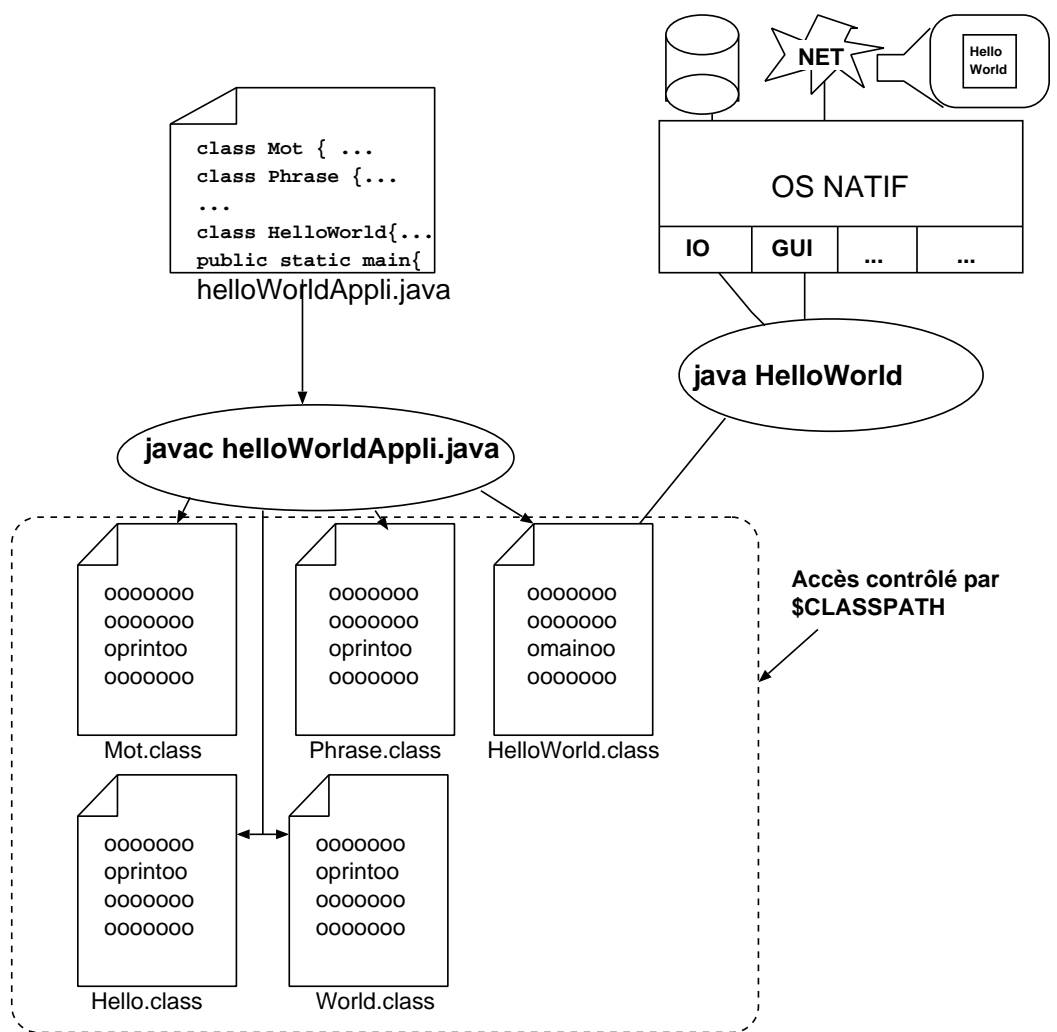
NET

Hello World

OS NATIF

| IO | GUI | ... | ... |
|---|---|---|---|

class Mot { ...
class Phrase {...
...
class HelloWorld{...
public static main{

helloWorldAppli.java

java HelloWorld

javac helloWorldAppli.java

oooooooo
oooooooo
oprintoo
oooooooo

Mot.class

oooooooo
oooooooo
oprintoo
oooooooo

Phrase.class

oooooooo
oooooooo
omainoo
oooooooo

HelloWorld.class

Accès contrôlé par $CLASSPATH

oooooooo
oprintoo
oooooooo
oooooooo

Hello.class

oooooooo
oprintoo
oooooooo
oooooooo

World.class